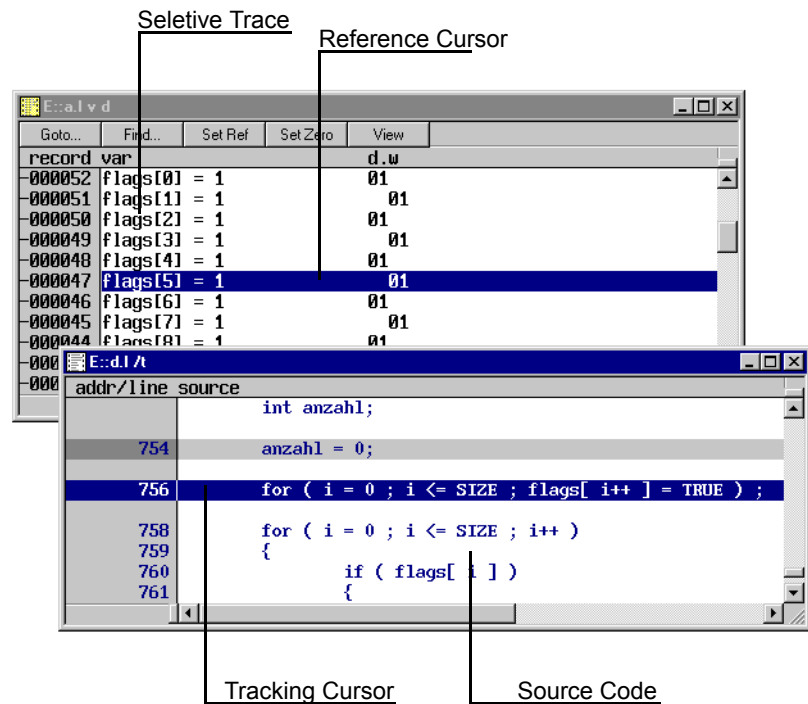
Seletive Trace

Reference Cursor

E::a.l v d

Goto... Find... Set Ref Set Zero View

| record | var | d.w |
|---|---|---|
| -000052 | flags[0] = 1 | 01 |
| -000051 | flags[1] = 1 | 01 |
| -000050 | flags[2] = 1 | 01 |
| -000049 | flags[3] = 1 | 01 |
| -000048 | flags[4] = 1 | 01 |
| -000047 | flags[5] = 1 | 01 |
| -000046 | flags[6] = 1 | 01 |
| -000045 | flags[7] = 1 | 01 |
| -000044 | flags[8] = 1 | 01 |
| -000 | | |
| -000 | | |

E::d.l /t

| addr/line | source |
|---|---|
| | int anzahl; |
| 754 | anzahl = 0; |
| 756 | for ( i = 0 ; i <= SIZE ; flags[ i++ ] = TRUE ) ; |
| 758 | for ( i = 0 ; i <= SIZE ; i++ ) |
| 759 | { |
| 760 | if ( flags[ i ] ) |
| 761 | { |

Tracking Cursor

Source Code